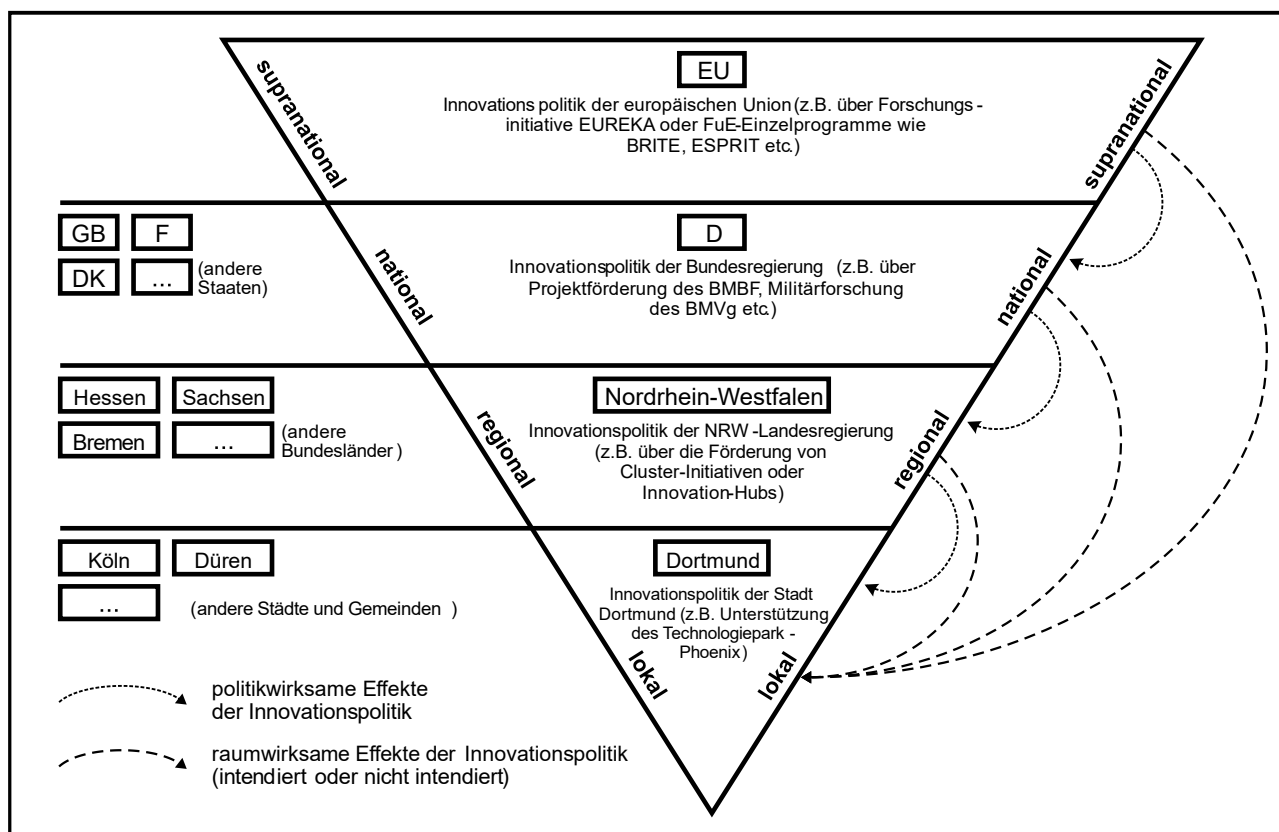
supranational

EU

Innovations politik der europäischen Union (z.B. über Forschungs - initiative EUREKA oder FuE-Einzelprogramme wie BRITE, ESPRIT etc.)

supranational

GB F

DK ... (andere Staaten)

national

D

Innovationspolitik der Bundesregierung (z.B. über Projektförderung des BMBF, Militärforschung des BMVg etc.)

national

Hessen Sachsen

Bremen ... (andere Bundesländer )

regional

Nordrhein-Westfalen

Innovationspolitik der NRW -Landesregierung (z.B. über die Förderung von Cluster-Initiativen oder Innovation-Hubs)

regional

Köln Düren

... (andere Städte und Gemeinden )

Dortmund

Innovationspolitik der Stadt Dortmund (z.B. Unterstützung des Technologiepark - Phoenix)

lokal

lokal

politikwirksame Effekte der Innovationspolitik

raumwirksame Effekte der Innovationspolitik (intendiert oder nicht intendiert)